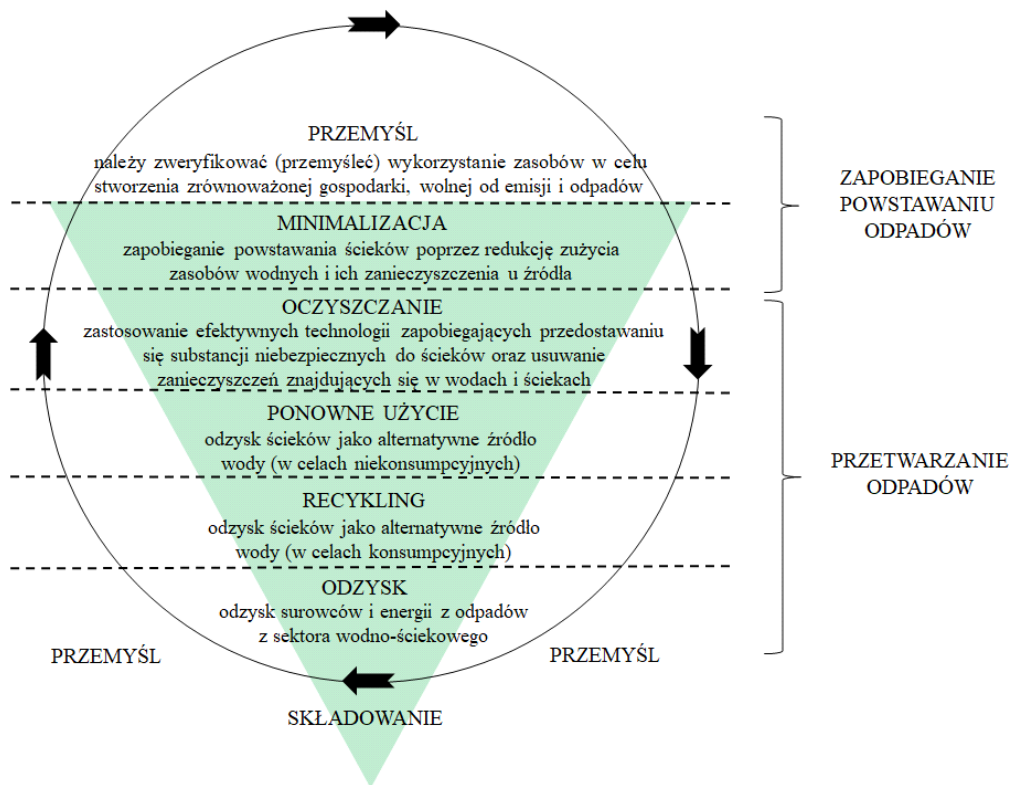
PRZEMYŚL
należy zweryfikować (przemyśleć) wykorzystanie zasobów w celu stworzenia zrównoważonej gospodarki, wolnej od emisji i odpadów

MINIMALIZACJA
zapobieganie powstawania ścieków poprzez redukcję zużycia zasobów wodnych i ich zanieczyszczenia u źródła

OCZYSZCZANIE
zastosowanie efektywnych technologii zapobiegających przedostawaniu się substancji niebezpiecznych do ścieków oraz usuwanie zanieczyszczeń znajdujących się w wodach i ściekach

PONOWNE UŻYCIE
odzysk ścieków jako alternatywne źródło wody (w celach niekonsumpcyjnych)

RECYKLING
odzysk ścieków jako alternatywne źródło wody (w celach konsumpcyjnych)

ODZYSK
odzysk surowców i energii z odpadów z sektora wodno-ściekowego

ZAPOBIEGANIE POWSTAWANIU ODPADÓW

PRZETWARZANIE ODPADÓW

PRZEMYŚL

PRZEMYŚL

SKŁADOWANIE